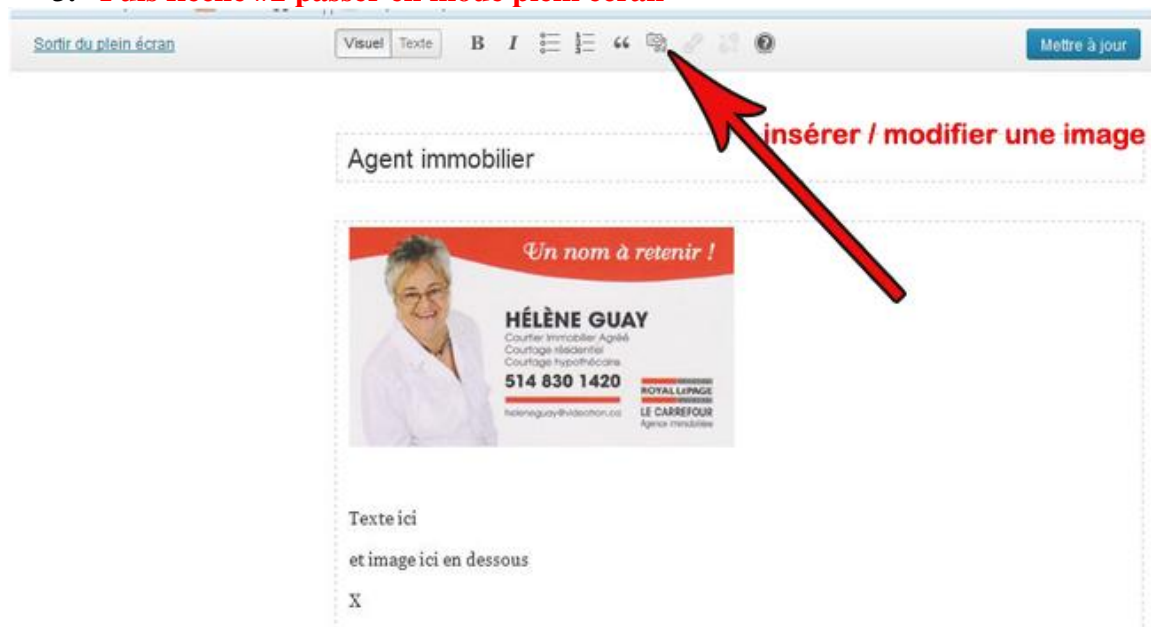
3. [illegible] passer en mode plein écran

Sortir du plein écran

Visuel Texte B I “ ?

Mettre à jour

insérer / modifier une image

Agent immobilier

Un nom à retenir !

HÉLÈNE GUAY
Courtier Immobilier Agréé
Courtage résidentiel
Courtage hypothécaire
514 830 1420
heleneguay@videotron.ca

ROYAL LEPAGE
LE CARREFOUR
Agence immobilière

Texte ici

et image ici en dessous

X